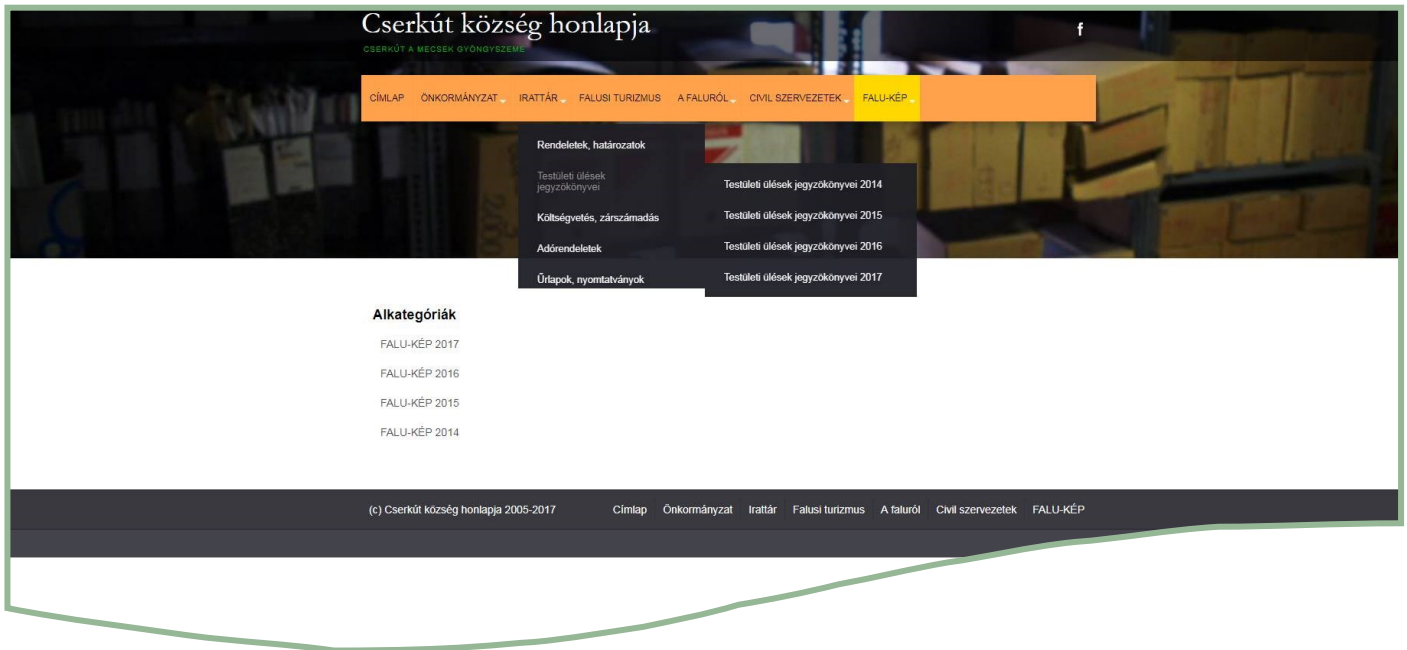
Cserkút község honlapja
CSERKÚT A MECSEK GYÖNGYSZEME

f

CÍMLAP ÖNKORMÁNYZAT IRATTÁR FALUSI TURIZMUS A FALURÓL CIVIL SZERVEZETEK FALU-KÉP

Rendeletek, határozatok
Testületi ülések jegyzőkönyvei
Költségvetés, zárszámadás
Adórendeletek
Űrlapok, nyomtatványok

Testületi ülések jegyzőkönyvei 2014
Testületi ülések jegyzőkönyvei 2015
Testületi ülések jegyzőkönyvei 2016
Testületi ülések jegyzőkönyvei 2017

Alkategóriák
FALU-KÉP 2017
FALU-KÉP 2016
FALU-KÉP 2015
FALU-KÉP 2014

(c) Cserkút község honlapja 2005-2017

Címlap Önkormányzat Irattár Falusi turizmus A faluról Civil szervezetek FALU-KÉP